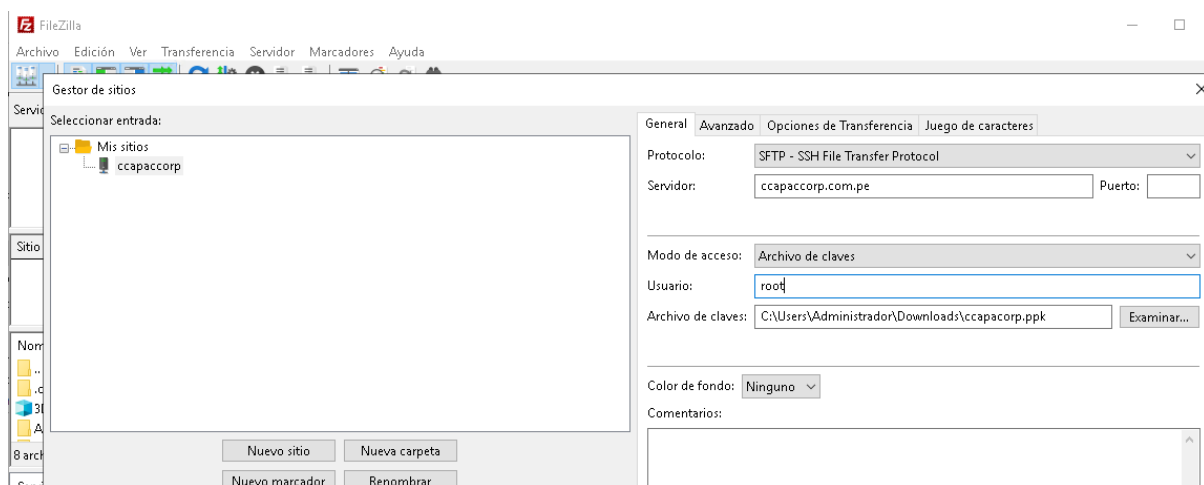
FileZilla

Archivo Edición Ver Transferencia Servidor Marcadores Ayuda

Servi

Sitio

Nom

..

.c

3I

A

8 arch

Gestor de sitios

Seleccionar entrada:

Mis sitios

ccapaccorp

Nuevo sitio

Nueva carpeta

Nuevo marcador

Renombrar

General Avanzado Opciones de Transferencia Juego de caracteres

Protocolo: SFTP - SSH File Transfer Protocol

Servidor: ccapaccorp.com.pe Puerto:

Modo de acceso: Archivo de claves

Usuario: root

Archivo de claves: C:\Users\Administrador\Downloads\ccapacorp.ppk Examinar...

Color de fondo: Ninguno

Comentarios: